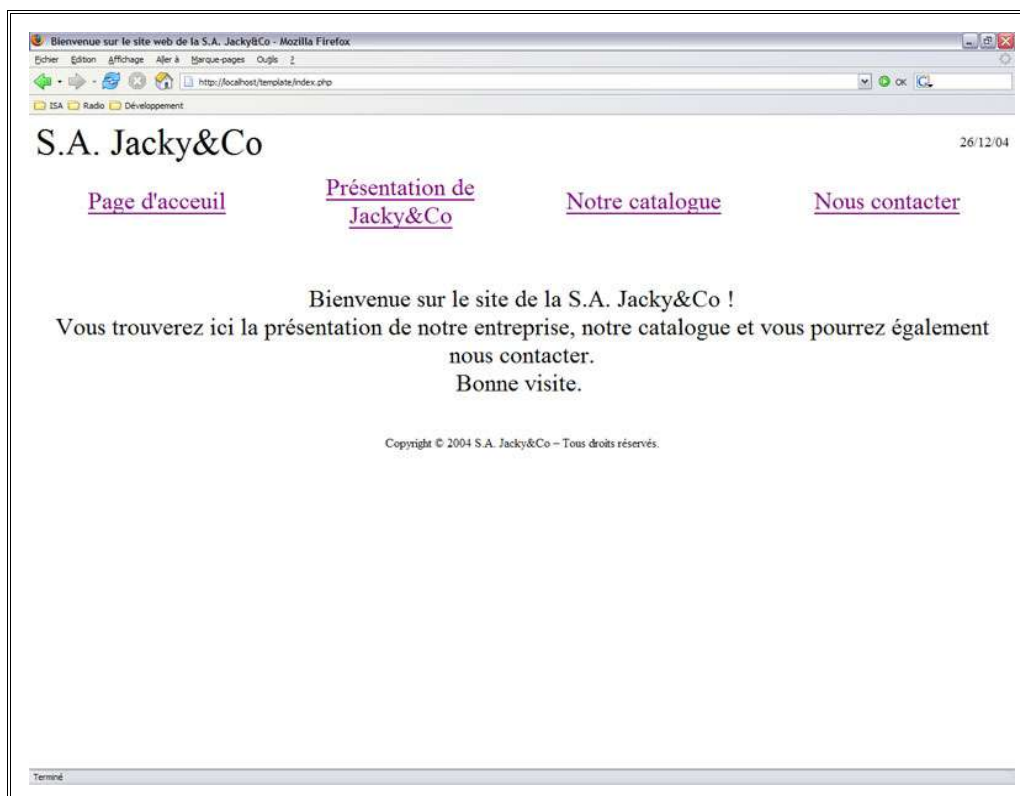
Bienvenue sur le site web de la S.A. Jacky&Co - Mozilla Firefox

Fichier Edition Affichage Aller à Marque-pages Outils ?

http://localhost/template/index.php

OK

ISA Radio Développement

S.A. Jacky&Co

26/12/04

Page d'acceuil

Présentation de Jacky&Co

Notre catalogue

Nous contacter

Bienvenue sur le site de la S.A. Jacky&Co !
Vous trouverez ici la présentation de notre entreprise, notre catalogue et vous pourrez également nous contacter.
Bonne visite.

Copyright © 2004 S.A. Jacky&Co – Tous droits réservés.

Terminé